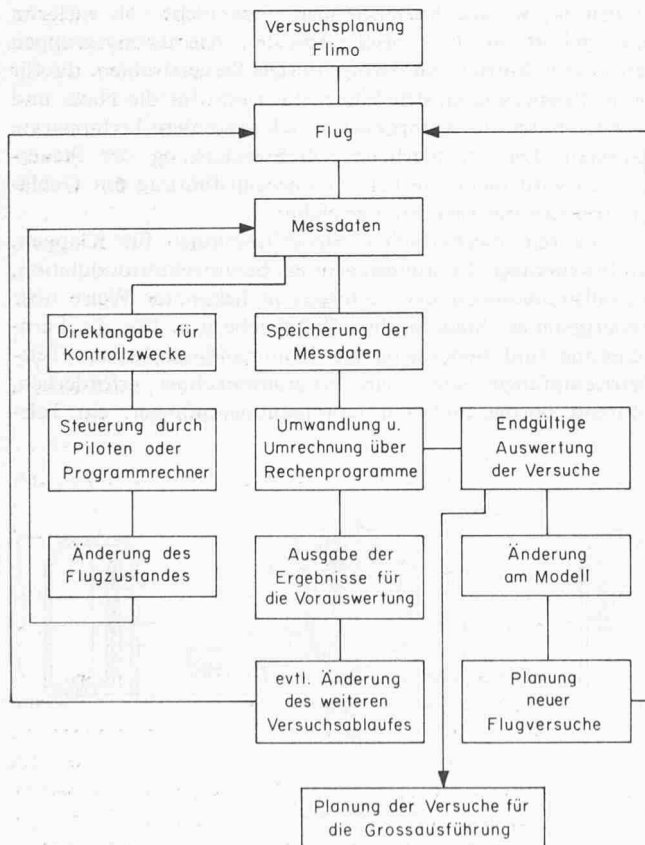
Versuchsplanung Flimo

Flug

Messdaten

Direktangabe für Kontrollzwecke

Speicherung der Messdaten

Steuerung durch Piloten oder Programmrechner

Umwandlung u. Umrechnung über Rechenprogramme

Endgültige Auswertung der Versuche

Änderung des Flugzustandes

Ausgabe der Ergebnisse für die Vorauswertung

Änderung am Modell

evtl. Änderung des weiteren Versuchsablaufes

Planung neuer Flugversuche

Planung der Versuche für die Grossausführung